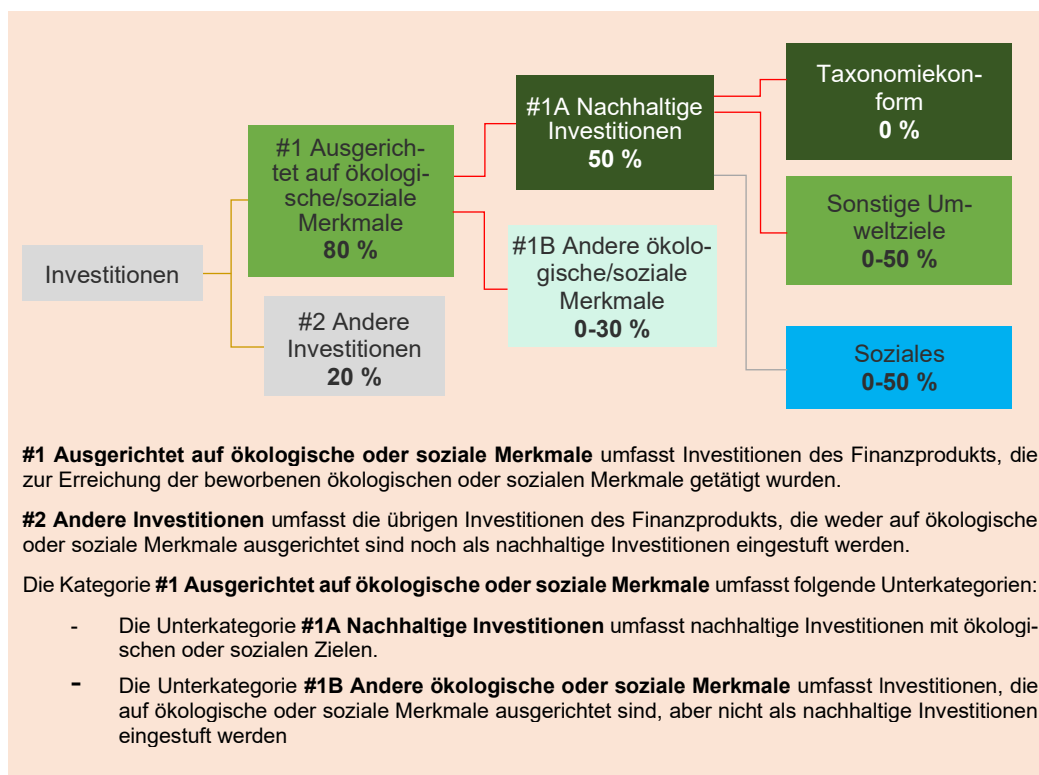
Investitionen

#1 Ausgerichtet auf ökologische/soziale Merkmale
80 %

#2 Andere Investitionen
20 %

#1A Nachhaltige Investitionen
50 %

#1B Andere ökologische/soziale Merkmale
0-30 %

Taxonomiekonform
0 %

Sonstige Umweltziele
0-50 %

Soziales
0-50 %

**#1 Ausgerichtet auf ökologische oder soziale Merkmale** umfasst Investitionen des Finanzprodukts, die zur Erreichung der beworbenen ökologischen oder sozialen Merkmale getätigt wurden.

**#2 Andere Investitionen** umfasst die übrigen Investitionen des Finanzprodukts, die weder auf ökologische oder soziale Merkmale ausgerichtet sind noch als nachhaltige Investitionen eingestuft werden.

Die Kategorie **#1 Ausgerichtet auf ökologische oder soziale Merkmale** umfasst folgende Unterkategorien:

- Die Unterkategorie **#1A Nachhaltige Investitionen** umfasst nachhaltige Investitionen mit ökologischen oder sozialen Zielen.

- Die Unterkategorie **#1B Andere ökologische oder soziale Merkmale** umfasst Investitionen, die auf ökologische oder soziale Merkmale ausgerichtet sind, aber nicht als nachhaltige Investitionen eingestuft werden